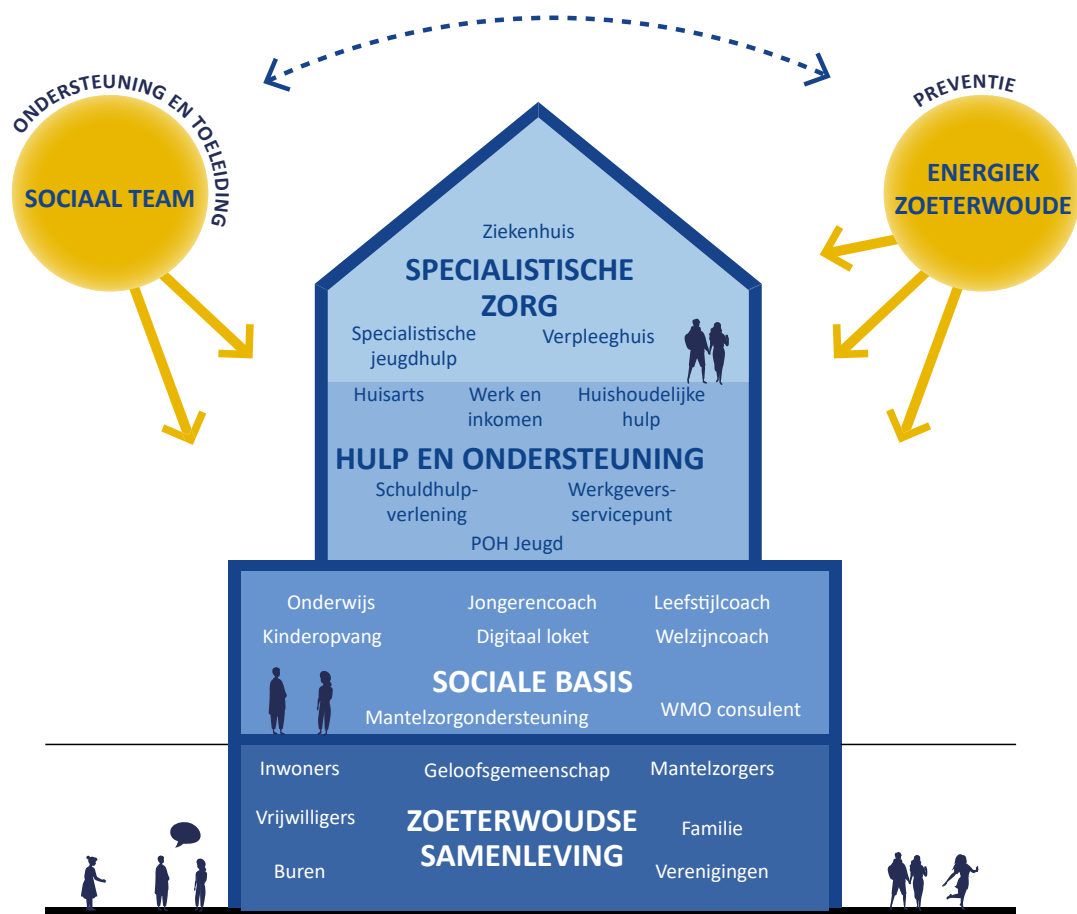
ONDERSTEUNING EN TOELEIDING

SOCIAAL TEAM

PREVENTIE

ENERGIEK ZOETERWOUDE

Ziekenhuis

SPECIALISTISCHE ZORG

Specialistische jeugdhulp

Verpleeghuis

Huisarts

Werk en inkomen

Huishoudelijke hulp

HULP EN ONDERSTEUNING

Schuldhulpverlening

Werkgeversservicepunt

POH Jeugd

Onderwijs

Jongerencoach

Leefstijlcoach

Kinderopvang

Digitaal loket

Welzijncoach

SOCIALE BASIS

Mantelzorgondersteuning

WMO consulent

Inwoners

Geloofsgemeenschap

Mantelzorgers

Vrijwilligers

ZOETERWOUDSE SAMENLEVING

Familie

Buren

Verenigingen